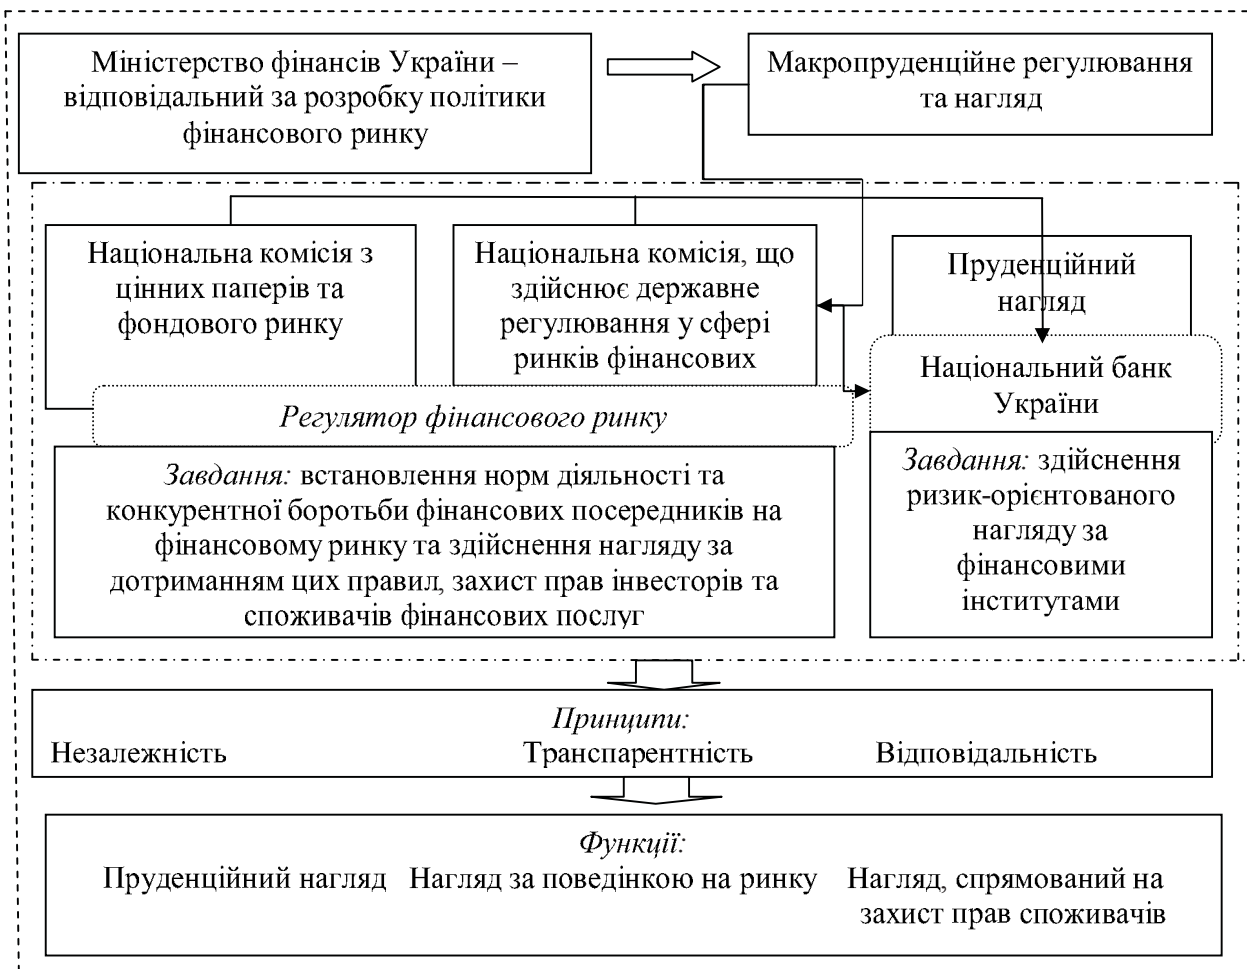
Міністерство фінансів України – відповідальний за розробку політики фінансового ринку

Макропруденційне регулювання та нагляд

Національна комісія з цінних паперів та фондового ринку

Національна комісія, що здійснює державне регулювання у сфері ринків фінансових

Пруденційний нагляд

Національний банк України

Регулятор фінансового ринку

Завдання: встановлення норм діяльності та конкурентної боротьби фінансових посередників на фінансовому ринку та здійснення нагляду за дотриманням цих правил, захист прав інвесторів та споживачів фінансових послуг

Завдання: здійснення ризик-орієнтованого нагляду за фінансовими інститутами

Принципи:
Незалежність Транспарентність Відповідальність

Функції:
Пруденційний нагляд Нагляд за поведінкою на ринку Нагляд, спрямований на захист прав споживачів